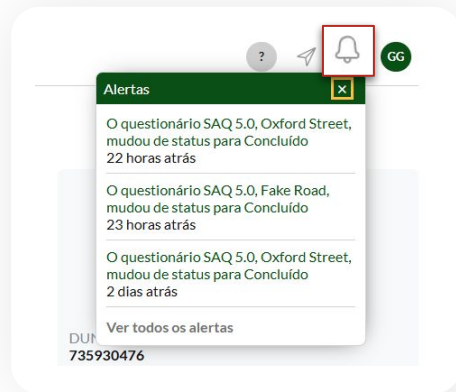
? GG

Alertas ×

O questionário SAQ 5.0, Oxford Street, mudou de status para Concluído
22 horas atrás

O questionário SAQ 5.0, Fake Road, mudou de status para Concluído
23 horas atrás

O questionário SAQ 5.0, Oxford Street, mudou de status para Concluído
2 dias atrás

Ver todos os alertas

DUN
735930476